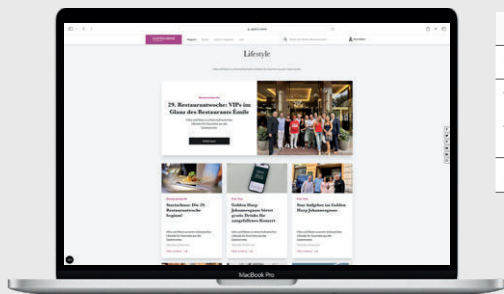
Lifestyle

Restaurantwoche

29. Restaurantwoche: VIPs im Glanz des Restaurants Emile

Bremerhaven: Die 29. Restaurantwoche beginnt!

Golden Hecy Johannesgasse bietet gratis Drinks für ausgefallenes Konzert

Neue Aufgaben im Golden Hecy Johannesgasse

MacBook Pro